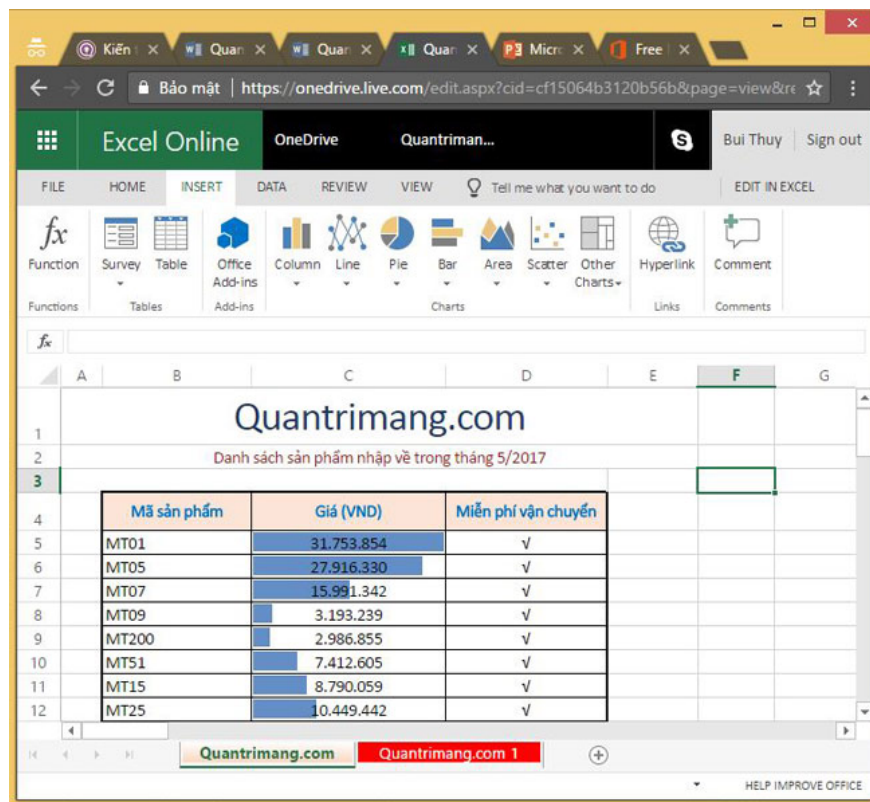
Kiến t × Quan × Quan × Quan × Micro × Free × 

Bảo mật | https://onedrive.live.com/edit.aspx?cid=cf15064b3120b56b&page=view&re

Excel Online OneDrive Quantriman... Bui Thuy Sign out

FILE HOME INSERT DATA REVIEW VIEW Tell me what you want to do EDIT IN EXCEL

Function Survey Table Office Add-ins Column Line Pie Bar Area Scatter Other Charts Hyperlink Comment

Functions Tables Add-ins Charts Links Comments

$fx$

| | A | B | C | D | E | F | G |
|---|---|---|---|---|---|---|---|
| 1 | | Quantrimang.com | | | | | |
| 2 | | Danh sách sản phẩm nhập về trong tháng 5/2017 | | | | | |
| 3 | | | | | | | |
| 4 | | Mã sản phẩm | Giá (VND) | Miễn phí vận chuyển | | | |
| 5 | | MT01 | 31.753.854 | √ | | | |
| 6 | | MT05 | 27.916.330 | √ | | | |
| 7 | | MT07 | 15.991.342 | √ | | | |
| 8 | | MT09 | 3.193.239 | √ | | | |
| 9 | | MT200 | 2.986.855 | √ | | | |
| 10 | | MT51 | 7.412.605 | √ | | | |
| 11 | | MT15 | 8.790.059 | √ | | | |
| 12 | | MT25 | 10.449.442 | √ | | | |

Quantrimang.com Quantrimang.com 1

HELP IMPROVE OFFICE